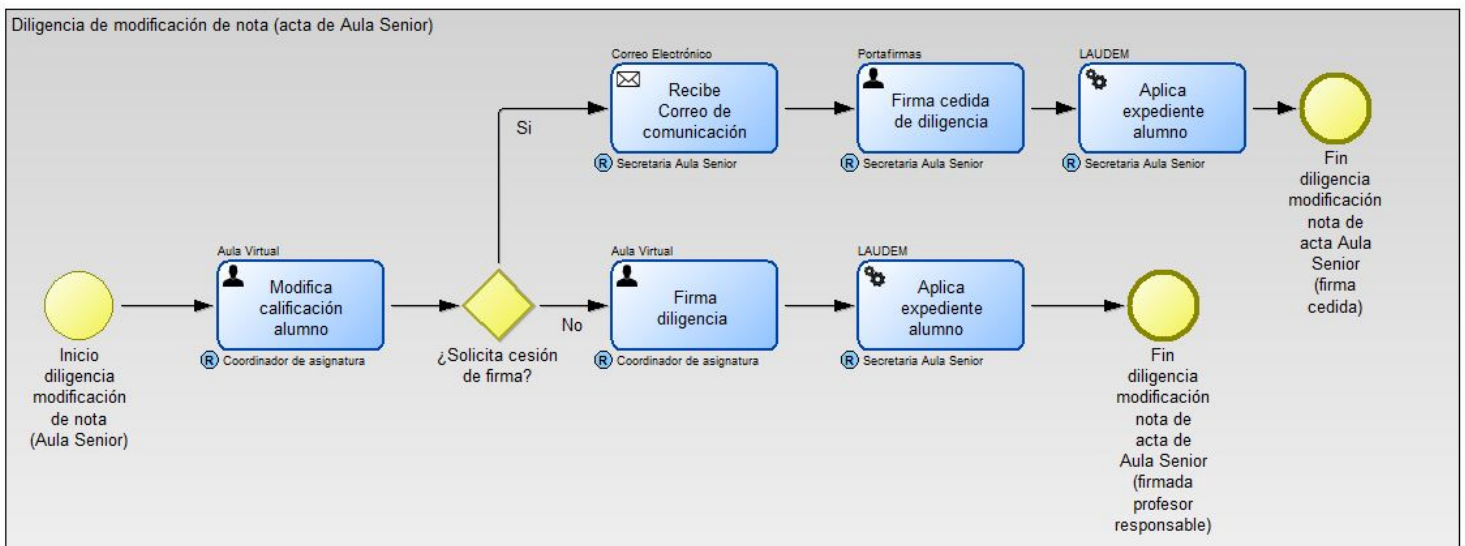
Diligencia de modificación de nota (acta de Aula Senior)

Inicio diligencia modificación de nota (Aula Senior)

Aula Virtual
Modifica calificación alumno
R Coordinador de asignatura

¿Solicita cesión de firma?

Si

Correo Electrónico
Recibe Correo de comunicación
R Secretaria Aula Senior

Portafirmas
Firma cedida de diligencia
R Secretaria Aula Senior

LAUDEM
Aplica expediente alumno
R Secretaria Aula Senior

Fin diligencia modificación nota de acta Aula Senior (firma cedida)

No

Aula Virtual
Firma diligencia
R Coordinador de asignatura

LAUDEM
Aplica expediente alumno
R Secretaria Aula Senior

Fin diligencia modificación nota de acta de Aula Senior (firmada profesor responsable)